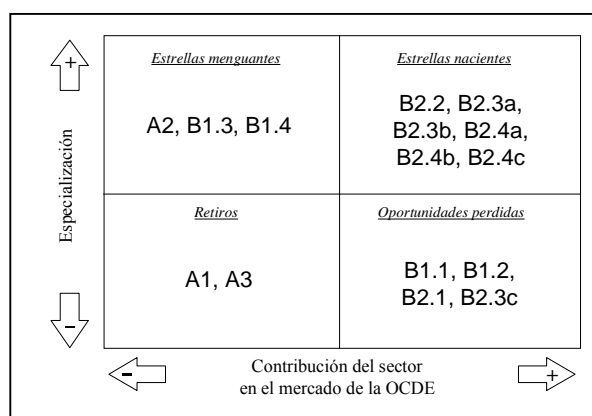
+

Especialización

-

| *Estrellas menguantes* A2, B1.3, B1.4 | *Estrellas nacientes* B2.2, B2.3a, B2.3b, B2.4a, B2.4b, B2.4c |
|---|---|
| *Retiros* A1, A3 | *Oportunidades perdidas* B1.1, B1.2, B2.1, B2.3c |

-

Contribución del sector en el mercado de la OCDE

+